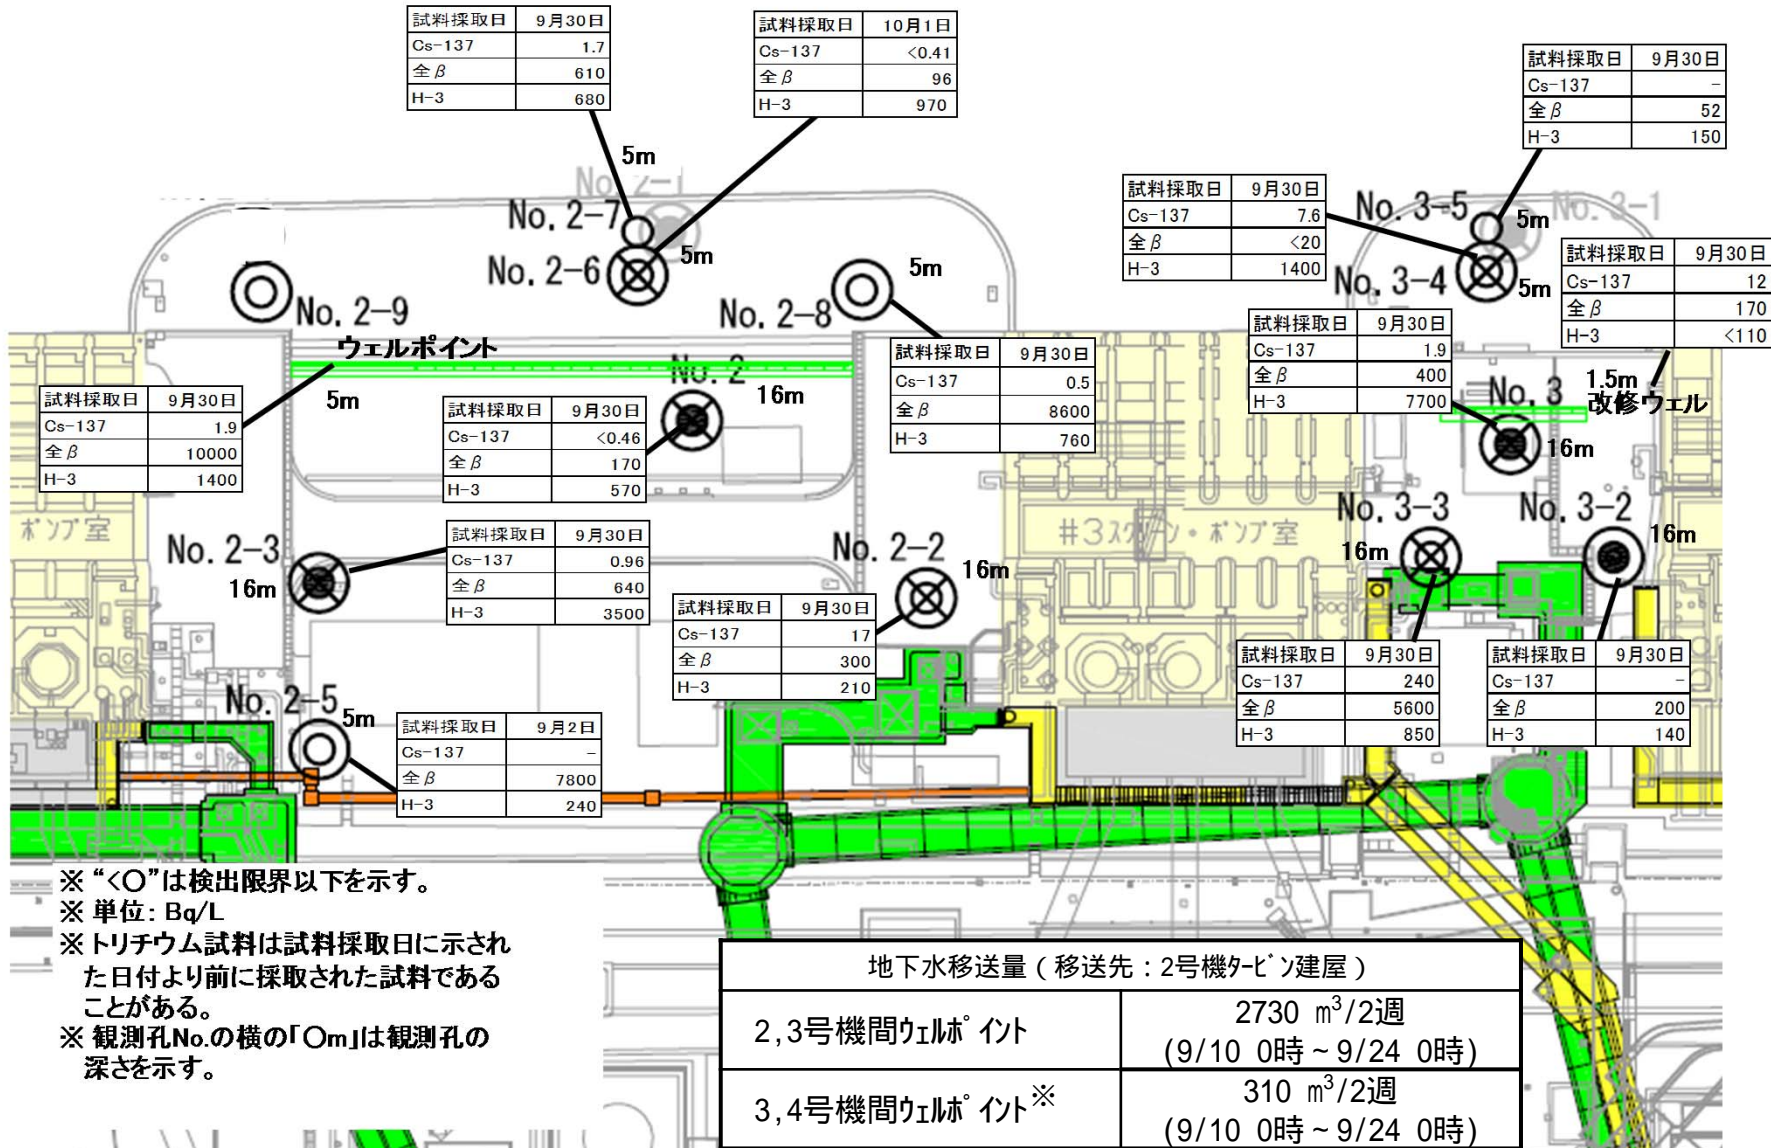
| 試料採取日 | 9月30日 |
|---|---|
| Cs-137 | 1.7 |
| 全β | 610 |
| H-3 | 680 |

| 試料採取日 | 10月1日 |
|---|---|
| Cs-137 | <0.41 |
| 全β | 96 |
| H-3 | 970 |

| 試料採取日 | 9月30日 |
|---|---|
| Cs-137 | - |
| 全β | 52 |
| H-3 | 150 |

5m
No. 2-7
No. 2-6
5m
No. 2-9
No. 2-8
5m

| 試料採取日 | 9月30日 |
|---|---|
| Cs-137 | 7.6 |
| 全β | <20 |
| H-3 | 1400 |

No. 3-5
5m
No. 3-1
No. 3-4
5m

| 試料採取日 | 9月30日 |
|---|---|
| Cs-137 | 12 |
| 全β | 170 |
| H-3 | <110 |

ウェルポイント
5m
No. 2
16m

| 試料採取日 | 9月30日 |
|---|---|
| Cs-137 | 1.9 |
| 全β | 10000 |
| H-3 | 1400 |

| 試料採取日 | 9月30日 |
|---|---|
| Cs-137 | <0.46 |
| 全β | 170 |
| H-3 | 570 |

| 試料採取日 | 9月30日 |
|---|---|
| Cs-137 | 0.5 |
| 全β | 8600 |
| H-3 | 760 |

| 試料採取日 | 9月30日 |
|---|---|
| Cs-137 | 1.9 |
| 全β | 400 |
| H-3 | 7700 |

No. 3
1.5m
改修ウェル
16m
ポンプ室
No. 2-3
16m

| 試料採取日 | 9月30日 |
|---|---|
| Cs-137 | 0.96 |
| 全β | 640 |
| H-3 | 3500 |

No. 2-2
16m
#3スクリーン・ポンプ室
No. 3-3
16m
No. 3-2
16m

| 試料採取日 | 9月30日 |
|---|---|
| Cs-137 | 17 |
| 全β | 300 |
| H-3 | 210 |

No. 2-5
5m

| 試料採取日 | 9月2日 |
|---|---|
| Cs-137 | - |
| 全β | 7800 |
| H-3 | 240 |

| 試料採取日 | 9月30日 |
|---|---|
| Cs-137 | 240 |
| 全β | 5600 |
| H-3 | 850 |

| 試料採取日 | 9月30日 |
|---|---|
| Cs-137 | - |
| 全β | 200 |
| H-3 | 140 |

※"<○"は検出限界以下を示す。
※単位: Bq/L
※トリチウム試料は試料採取日に示された日付より前に採取された試料であることがある。
※観測孔No.の横の「○m」は観測孔の深さを示す。

| 地下水移送量(移送先:2号機タービン建屋) | |
|---|---|
| 2,3号機間ウェルポイント | 2730 $m^3$/2週 (9/10 0時~9/24 0時) |
| 3,4号機間ウェルポイント※ | 310 $m^3$/2週 (9/10 0時~9/24 0時) |